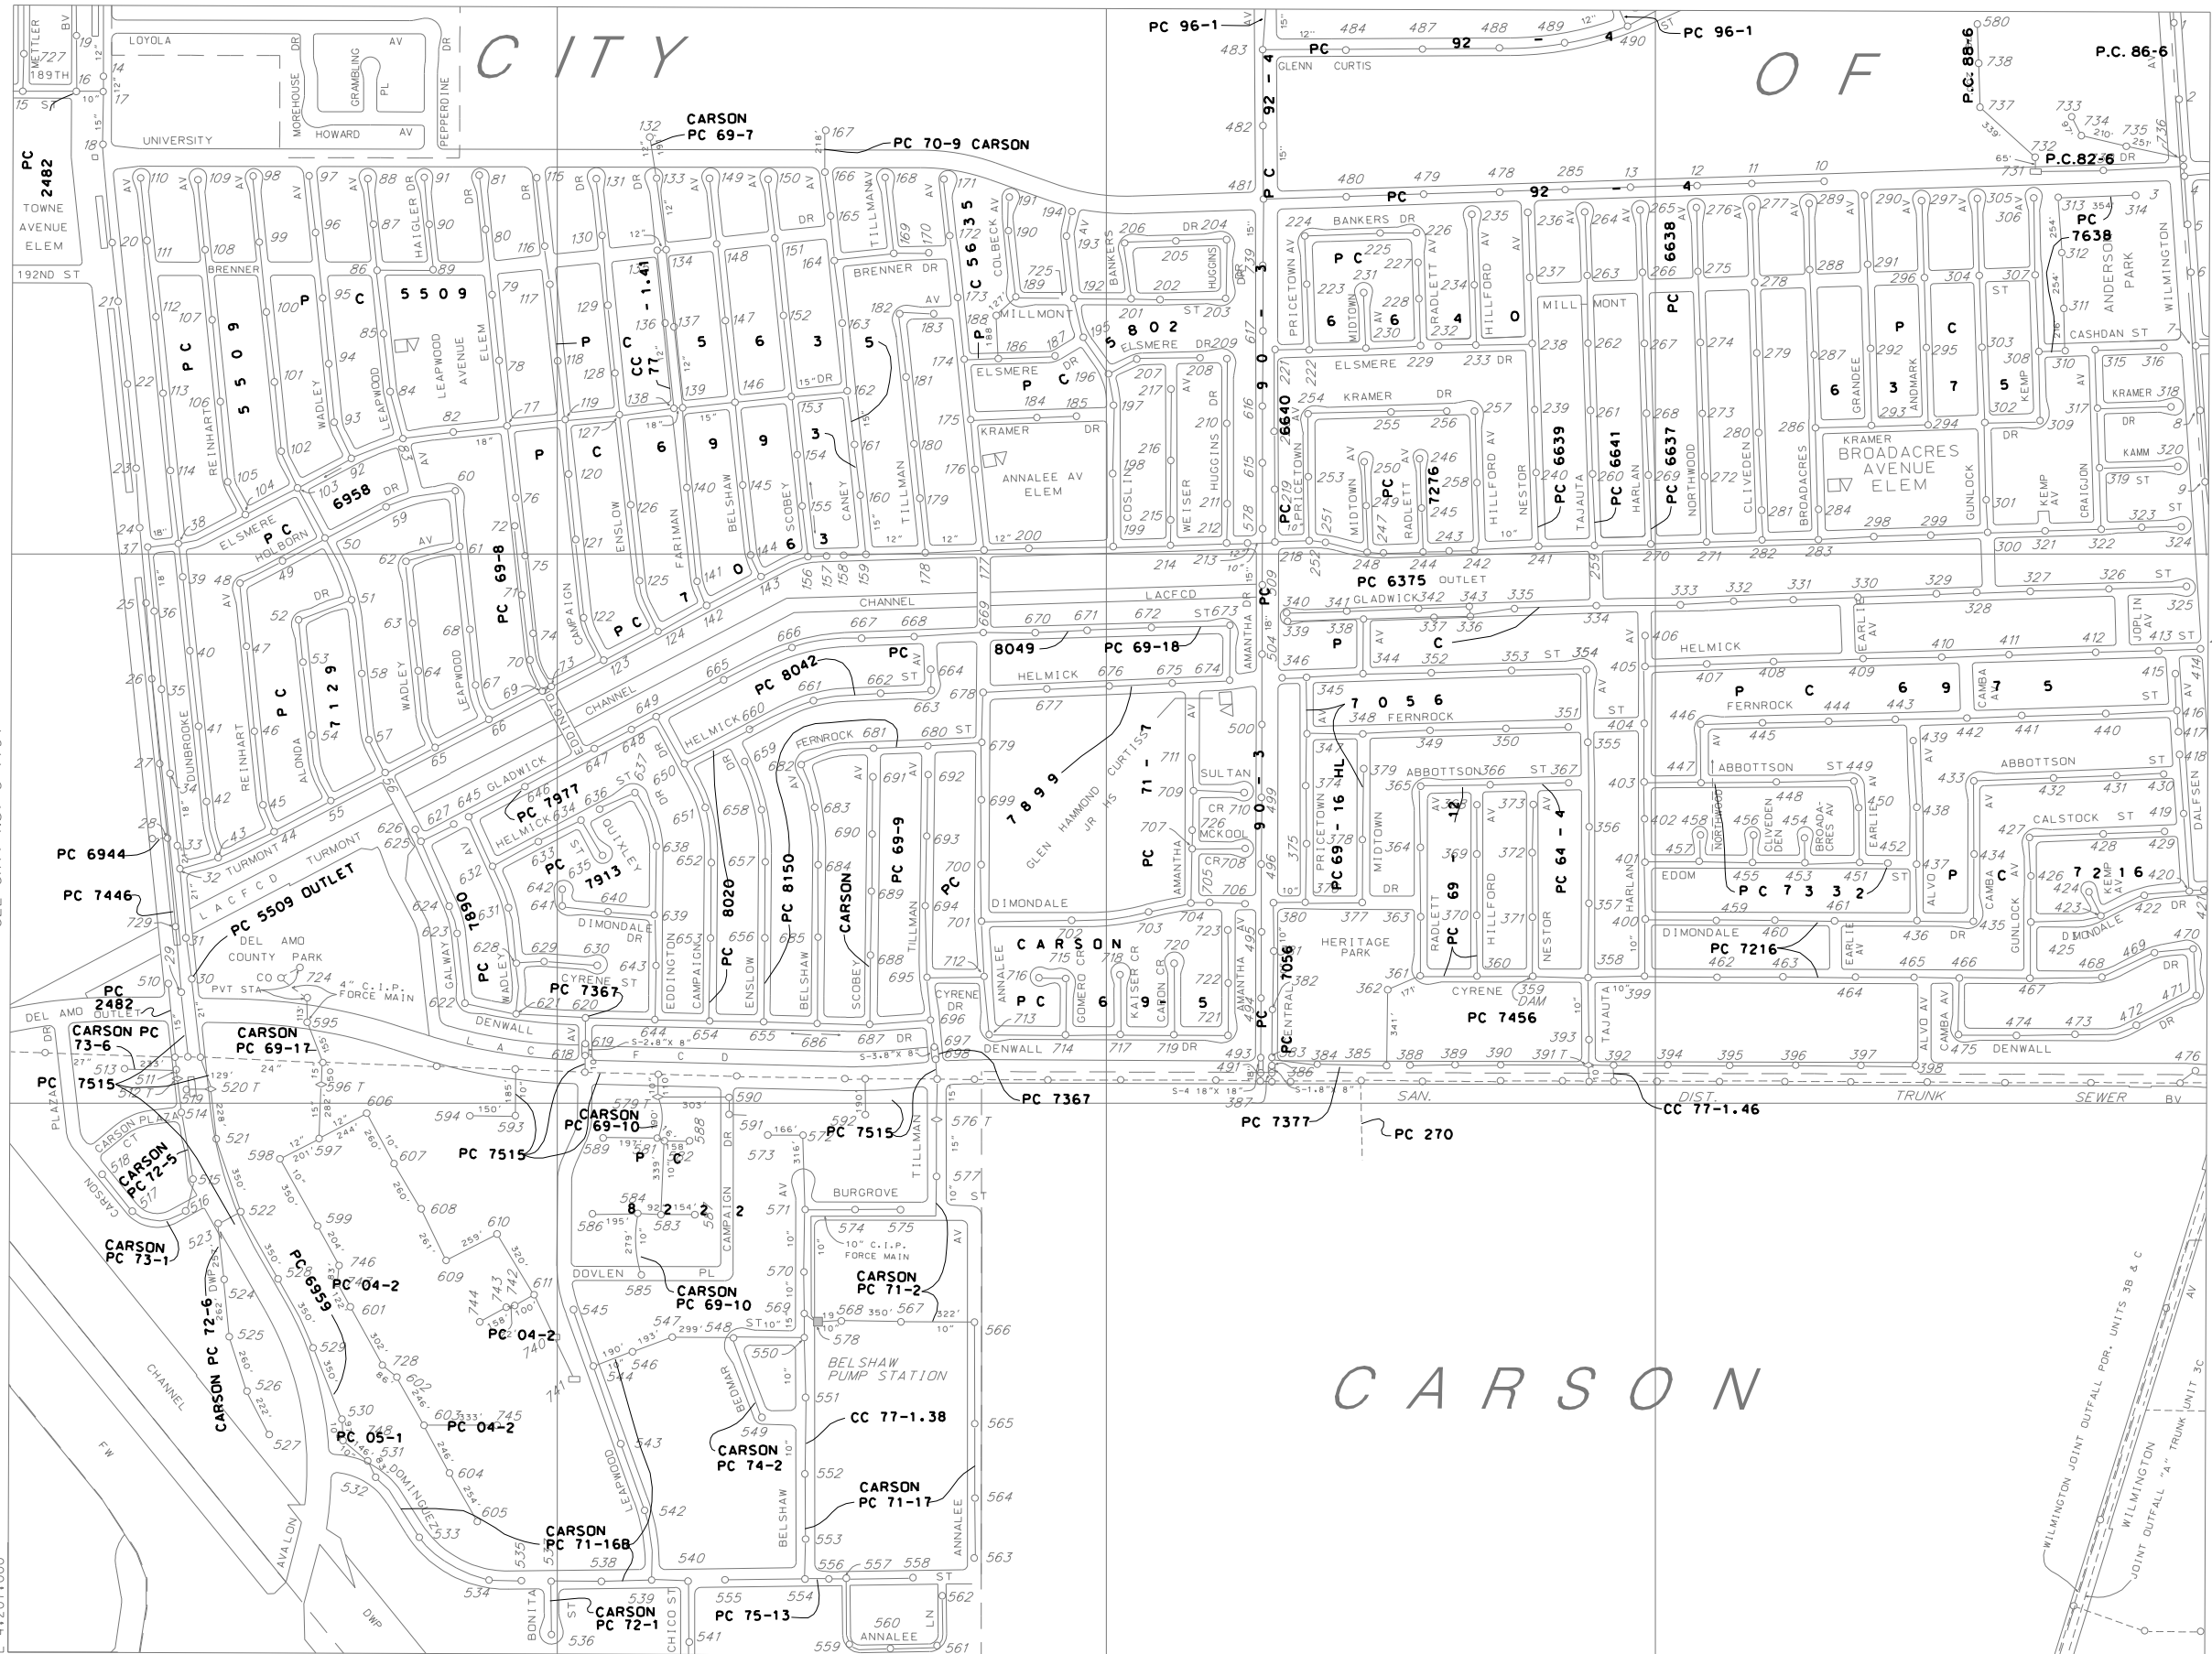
CITY OF CARSON

PC 96-1
PC 96-1
PC 92-4
P.C. 88-6
P.C. 86-6
P.C. 82-6
PC 92-4
CARSON PC 69-7
PC 70-9 CARSON
LOYOLA AV
GRAMBLING PL
MOREHOUSE DR
PEPPERDINE DR
HOWARD AV
UNIVERSITY
METTLER BV
189TH
15 ST
PC 2482
TOWNE AVENUE ELEM
192ND ST
GLENN CURTIS
BANKERS DR
BRENNER
BRENNER DR
HAIGLER DR
TILLMAN AV
COLBECK AV
MILLMONT
ELSMERE DR
ELSMERE
KRAMER DR
ANNALEE AV ELEM
LEAPWOOD AVENUE ELEM
PC 5509
PC 5509
PC 5635
PC 5802
CC 77-1.41
PC 5635
PC 6958
PC 6640
PC 6638
PC 6639
PC 6641
PC 6637
PC 7276
PC 7638
PC 6375 OUTLET
PC 6375
PC 7056
PC 69-16
PC 64-4
PC 69
PC 7332
PC 7216
PC 7456
PC 6975
PC 7129
PC 69-8
PC 8042
PC 7977
PC 7913
PC 7890
PC 8020
PC 8150
CARSON
PC 69-9
PC 8049
PC 69-18
PC 7899
PC 71-57
PC 6944
PC 7446
PC 5509 OUTLET
PC 7367
PC 2482
CARSON PC 73-6
PC 7515
CARSON PC 69-17
CARSON PC 72-5
CARSON PC 73-1
CARSON PC 72-6
PC 6959
PC 04-2
PC 04-2
PC 04-2
PC 05-1
CARSON PC 69-10
PC 7515
PC 7515
PC 8222
CARSON PC 69-10
CARSON PC 71-2
CC 77-1.38
CARSON PC 74-2
CARSON PC 71-17
CARSON PC 71-168
CARSON PC 72-1
PC 75-13
PC 7367
PC 7377
PC 270
CC 77-1.46
PC 7056
CARSON PC 6965
LACFCD CHANNEL
LACFCD
DEL AMO COUNTY PARK
DEL AMO OUTLET
PVT STA
4" C.I.P. FORCE MAIN
GLEN HAMMOND CURTISS JR HS
HERITAGE PARK
BROADACRES AVENUE ELEM
ANDERSON PARK
WILMINGTON
DALFSEN
CASHDAN ST
KRAMER ST
KAMM
FERNROCK
HELMICK
GLADWICK
ABBOTTSON
CALSTOCK ST
DIMONDALE DR
EDOM
CYRENE ST
DENWALL DR
SAN. DIST. TRUNK SEWER BV
S-4 18"X18"
S-1.8" X 8"
S-2.8"X 8"
S-3.8"X 8"
BURGROVE
DOVLEN PL
10" C.I.P. FORCE MAIN
BELSHAW PUMP STATION
BEDMAR
CHANNEL FW
AVALON
DWP
DOMINGUEZ
BONITA ST
CHICO ST
ANNALEE
LN
CARSON PLAZA CT
PLAZA DR
WILMINGTON JOINT OUTFALL POR. UNITS 3B & C
WILMINGTON JOINT OUTFALL "A" TRUNK UNIT 3C
PRICETOWN AV
MIDTOWN AV
RADLETT AV
HILLFORD AV
NESTOR AV
TAJAUTA AV
HARLAN AV
NORTHWOOD AV
CLIVEDEN AV
BROADACRES AV
GRANDEE AV
ANDMARK AV
KEMP AV
GUNLOCK AV
CRAIGJON AV
JOPLIN AV
EARLIE AV
ALVO AV
CAMBA AV
REINHART AV
DUNBROOKE AV
WADLEY AV
LEAPWOOD AV
ALONDA AV
HOLBORN
TURMONT
ELSMERE
CAMPAIGN
EDDINGTON DR
ENSLOW
FARIMAN
BELSHAW
SCOBEY
CANEY
TILLMAN
GALWAY AV
QUIXLEY
SULTAN
MCKOOL
AMANTHA DR
COSLIN
WEISER
HUGGINS DR
BANKERS
GOMERO CR
KAISER CR
CATON CR
MILLMONT